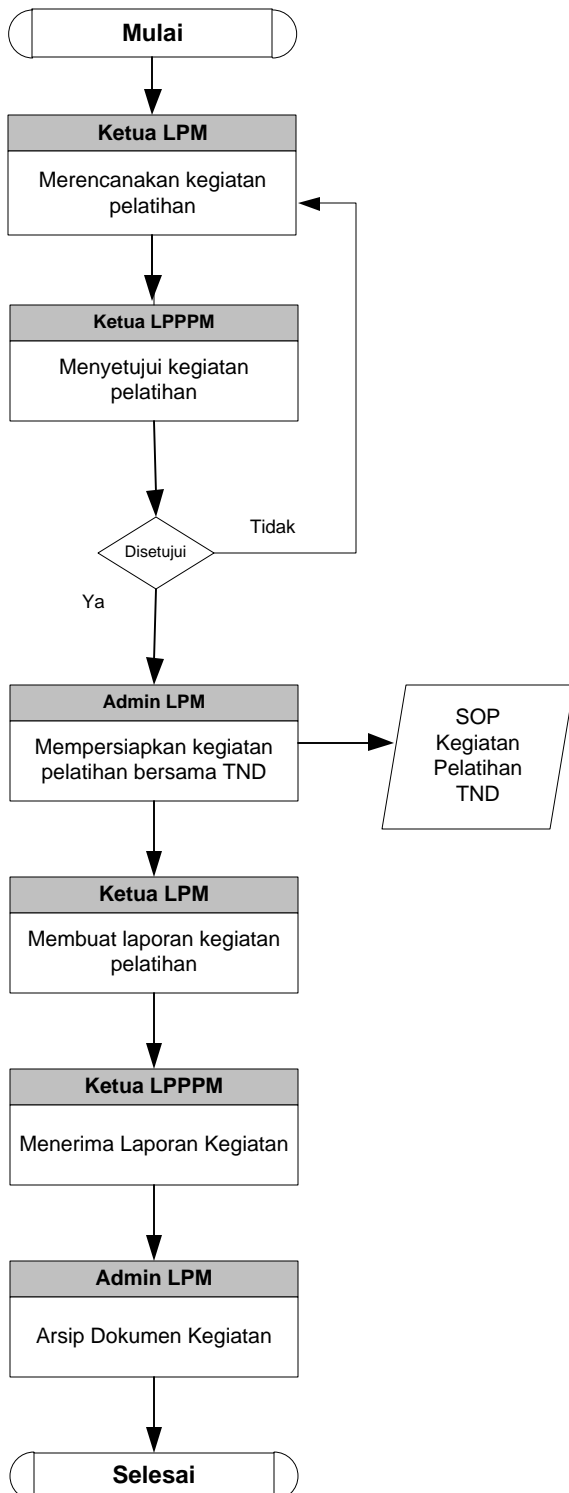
Mulai

Ketua LPM

Merencanakan kegiatan pelatihan

Ketua LPPPM

Menyetujui kegiatan pelatihan

Disetujui

Tidak

Ya

Admin LPM

Mempersiapkan kegiatan pelatihan bersama TND

SOP Kegiatan Pelatihan TND

Ketua LPM

Membuat laporan kegiatan pelatihan

Ketua LPPPM

Menerima Laporan Kegiatan

Admin LPM

Arsip Dokumen Kegiatan

Selesai